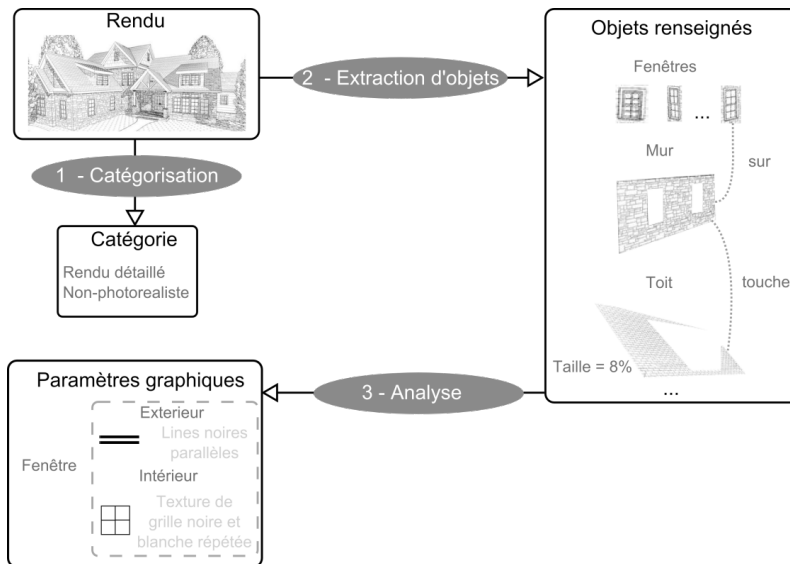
Rendu

2 - Extraction d'objets

Objets renseignés

Fenêtres

...

Mur

sur

1 - Catégorisation

Catégorie

Rendu détaillé
Non-photorealiste

Toit

touche

Taille = 8%

...

Paramètres graphiques

3 - Analyse

Fenêtre

Exterieur

Lines noires parallèles

Intérieur

Texture de grille noire et blanche répétée